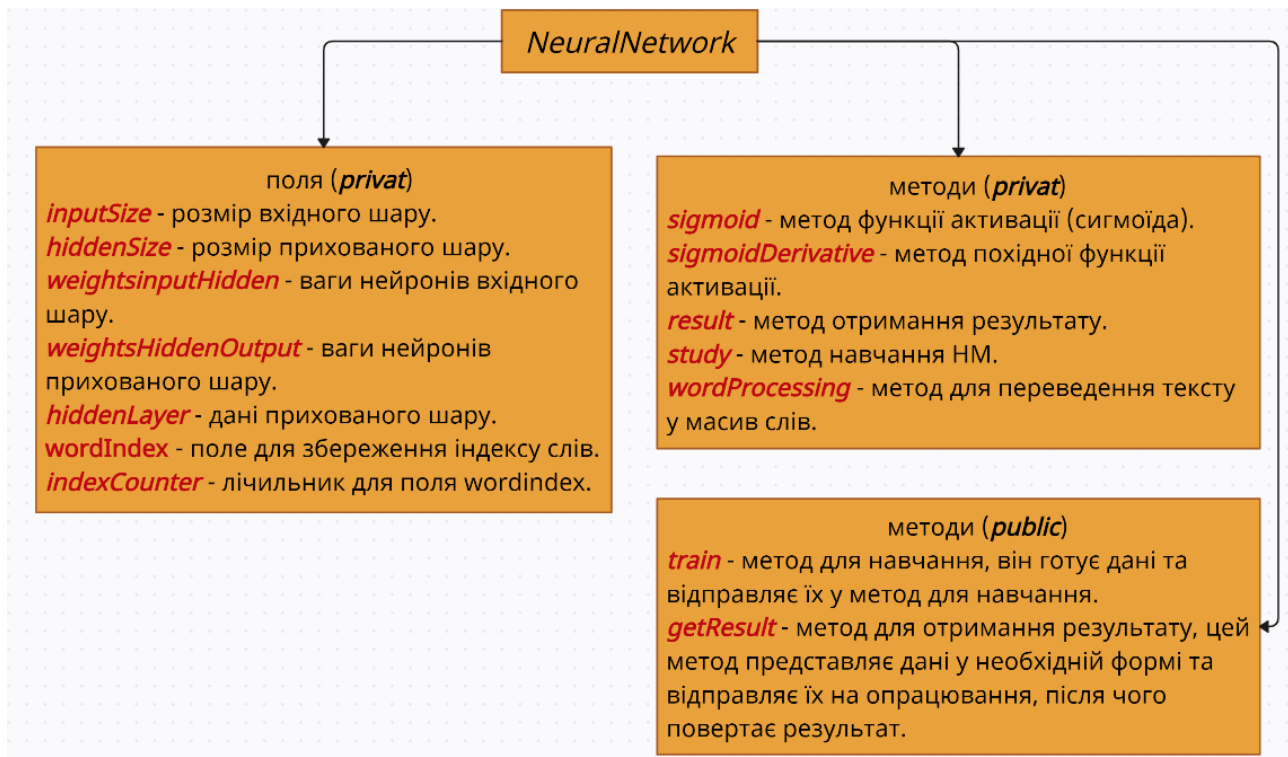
NeuralNetwork

поля (privat)
inputSize - розмір вхідного шару.
hiddenSize - розмір прихованого шару.
weightsinputHidden - ваги нейронів вхідного шару.
weightsHiddenOutput - ваги нейронів прихованого шару.
hiddenLayer - дані прихованого шару.
wordIndex - поле для збереження індексу слів.
indexCounter - лічильник для поля wordindex.

методи (privat)
sigmoid - метод функції активації (сигмоїда).
sigmoidDerivative - метод похідної функції активації.
result - метод отримання результату.
study - метод навчання НМ.
wordProcessing - метод для переведення тексту у масив слів.

методи (public)
train - метод для навчання, він готує дані та відправляє їх у метод для навчання.
getResult - метод для отримання результату, цей метод представляє дані у необхідній формі та відправляє їх на опрацювання, після чого повертає результат.